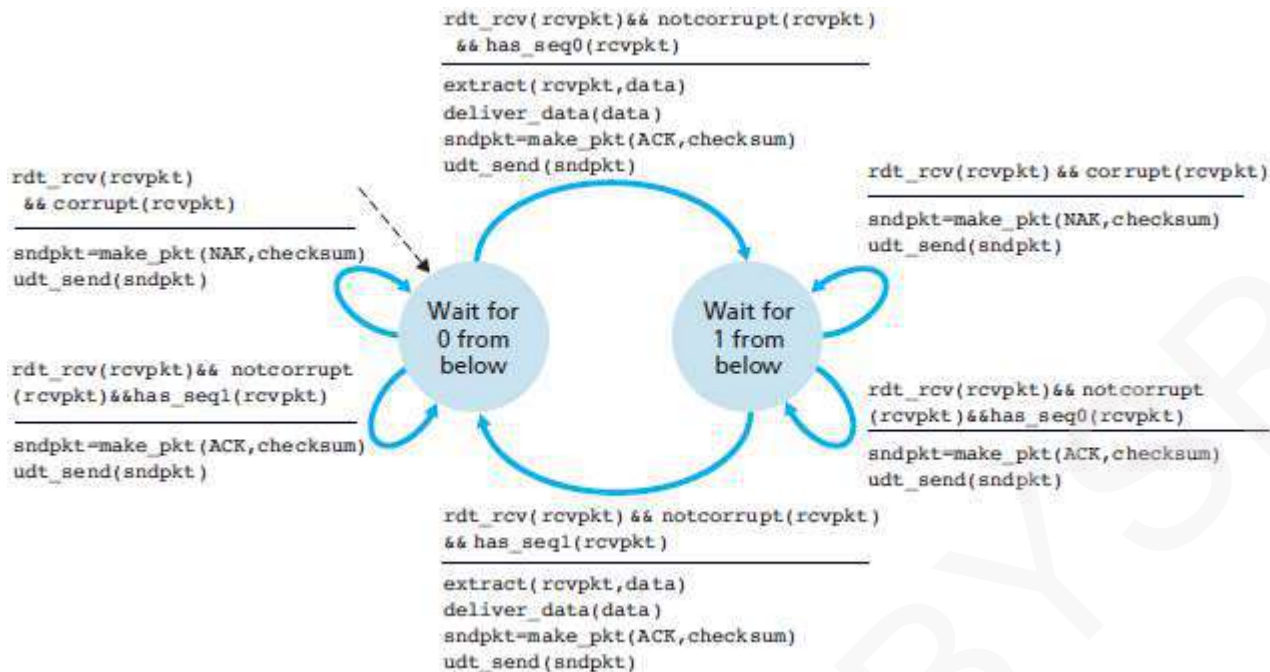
rdt_rcv(rcvpkt)&& notcorrupt(rcvpkt) && has_seq0(rcvpkt)

extract(rcvpkt,data)
deliver_data(data)
sndpkt=make_pkt(ACK,checksum)
udt_send(sndpkt)

rdt_rcv(rcvpkt) && corrupt(rcvpkt)

sndpkt=make_pkt(NAK,checksum)
udt_send(sndpkt)

rdt_rcv(rcvpkt) && corrupt(rcvpkt)

sndpkt=make_pkt(NAK,checksum)
udt_send(sndpkt)

Wait for 0 from below

Wait for 1 from below

rdt_rcv(rcvpkt)&& notcorrupt (rcvpkt)&&has_seq1(rcvpkt)

sndpkt=make_pkt(ACK,checksum)
udt_send(sndpkt)

rdt_rcv(rcvpkt)&& notcorrupt (rcvpkt)&&has_seq0(rcvpkt)

sndpkt=make_pkt(ACK,checksum)
udt_send(sndpkt)

rdt_rcv(rcvpkt) && notcorrupt(rcvpkt) && has_seq1(rcvpkt)

extract(rcvpkt,data)
deliver_data(data)
sndpkt=make_pkt(ACK,checksum)
udt_send(sndpkt)